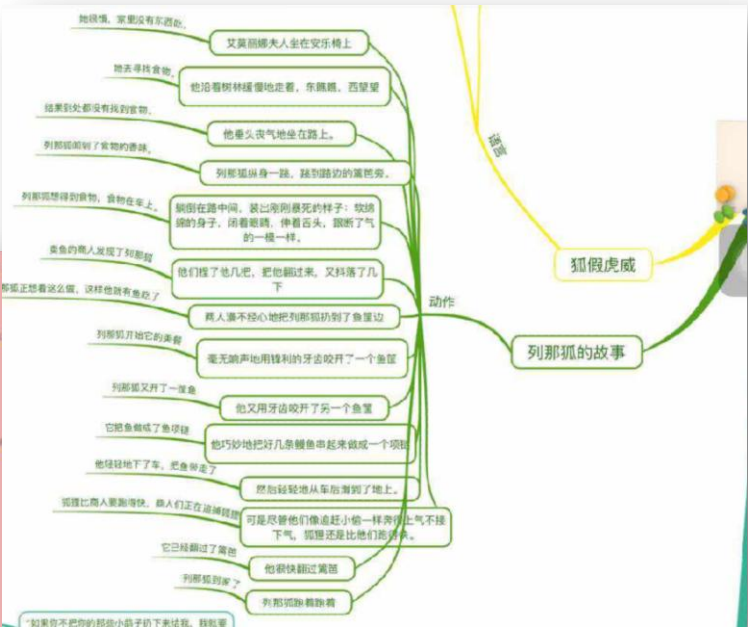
她很懒，家里没有东西吃。

艾莫丽娜夫人坐在安乐椅上

她去寻找食物。

她沿着树林缓慢地走着，东瞧瞧，西望望

结果到处都没有找到食物。

他垂头丧气地坐在路上。

列那狐闻到了食物的香味。

列那狐纵身一跳，跳到路边的篱笆旁。

列那狐想得到食物，食物在车上。

躺倒在路中间，装出刚刚暴死的样子：软绵绵的身子，闭着眼睛，伸着舌头，跟断了气的一模一样。

卖鱼的商人发现了列那狐

他们捏了他几把，把他翻过来，又抖落了几下

列那狐正想着这么做，这样他就有鱼吃了

商人漫不经心地把列那狐扔到了鱼筐边

动作

列那狐开始它的美餐

毫无响声地用锋利的牙齿咬开了一个鱼筐

列那狐的故事

列那狐又开了一筐鱼

他又用牙齿咬开了另一个鱼筐

它把鱼做成了鱼项链

他巧妙地把好几条鳗鱼串起来做成一个项链

他轻轻地下了车，把鱼带走了

然后轻轻地从车后滑到了地上。

狐狸比商人要跑得快，商人们正在追捕狐狸

可是尽管他们像追赶小偷一样奔得上气不接下气，狐狸还是比他们跑得快。

它已经翻过了篱笆

他很快翻过篱笆

列那狐到家了

列那狐跑着跑着

狐假虎威

"如果你不把你的那些小鱼子扔下来给我，我就要